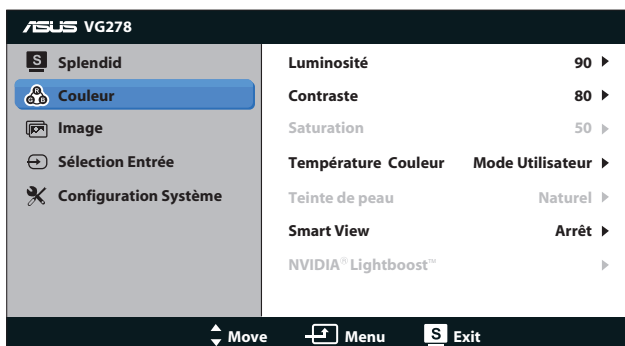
/ISUS VG278

S Splendid
Couleur
Image
Sélection Entrée
Configuration Système

Luminosité 90 ▶
Contraste 80 ▶
Saturation 50 ▶
Température Couleur Mode Utilisateur ▶
Teinte de peau Naturel ▶
Smart View Arrêt ▶
NVIDIA® Lightboost™ ▶

Move Menu S Exit